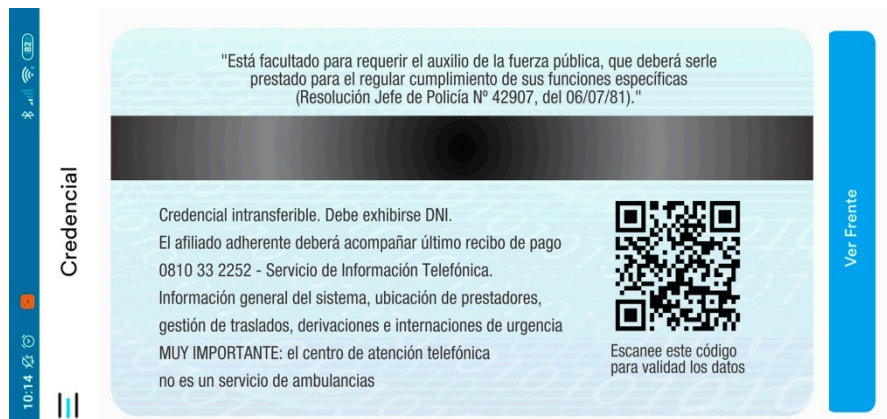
10:14

82

Credencial

"Está facultado para requerir el auxilio de la fuerza pública, que deberá serle prestado para el regular cumplimiento de sus funciones específicas (Resolución Jefe de Policía Nº 42907, del 06/07/81)."

Credencial intransferible. Debe exhibirse DNI.
El afiliado adherente deberá acompañar último recibo de pago
0810 33 2252 - Servicio de Información Telefónica.
Información general del sistema, ubicación de prestadores, gestión de traslados, derivaciones e internaciones de urgencia
MUY IMPORTANTE: el centro de atención telefónica no es un servicio de ambulancias

Escanee este código para validad los datos

Ver Frente